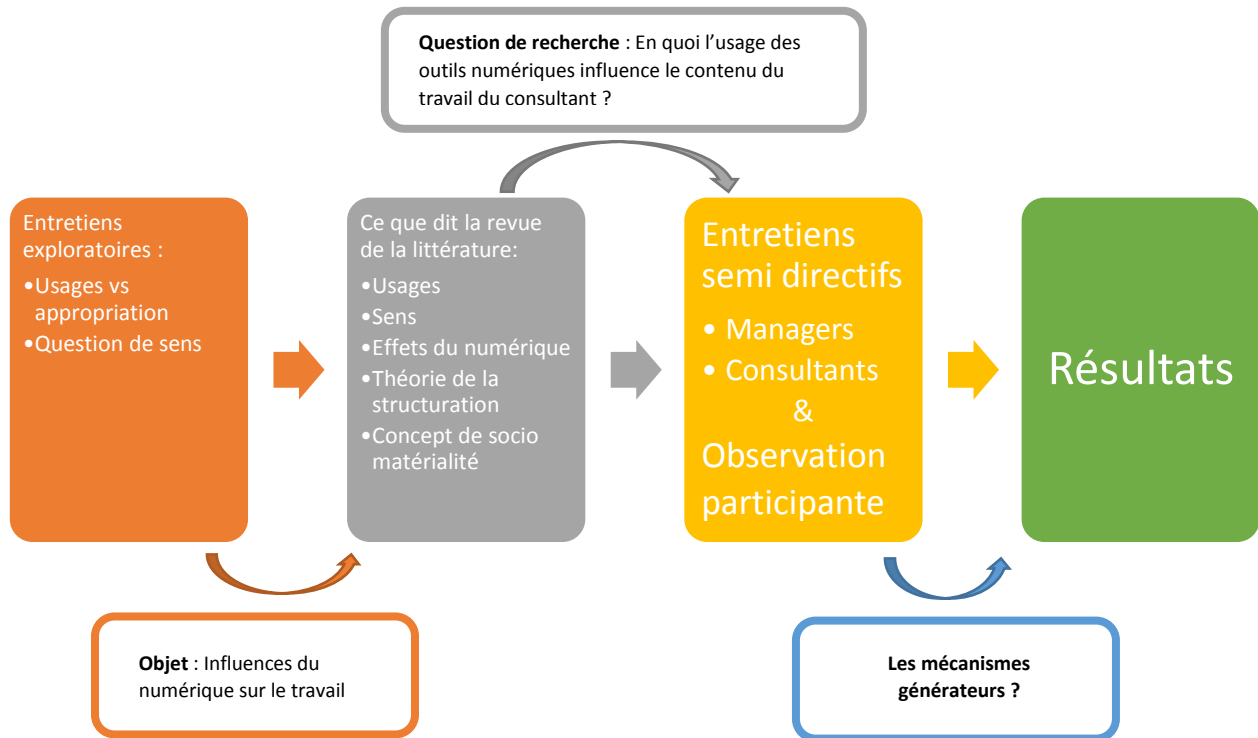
**Question de recherche** : En quoi l'usage des outils numériques influence le contenu du travail du consultant ?

Entretiens exploratoires :
•Usages vs appropriation
•Question de sens

Ce que dit la revue de la littérature:
•Usages
•Sens
•Effets du numérique
•Théorie de la structuration
•Concept de socio matérialité

Entretiens semi directifs
• Managers
• Consultants
&
Observation participante

Résultats

**Objet** : Influences du numérique sur le travail

**Les mécanismes générateurs ?**